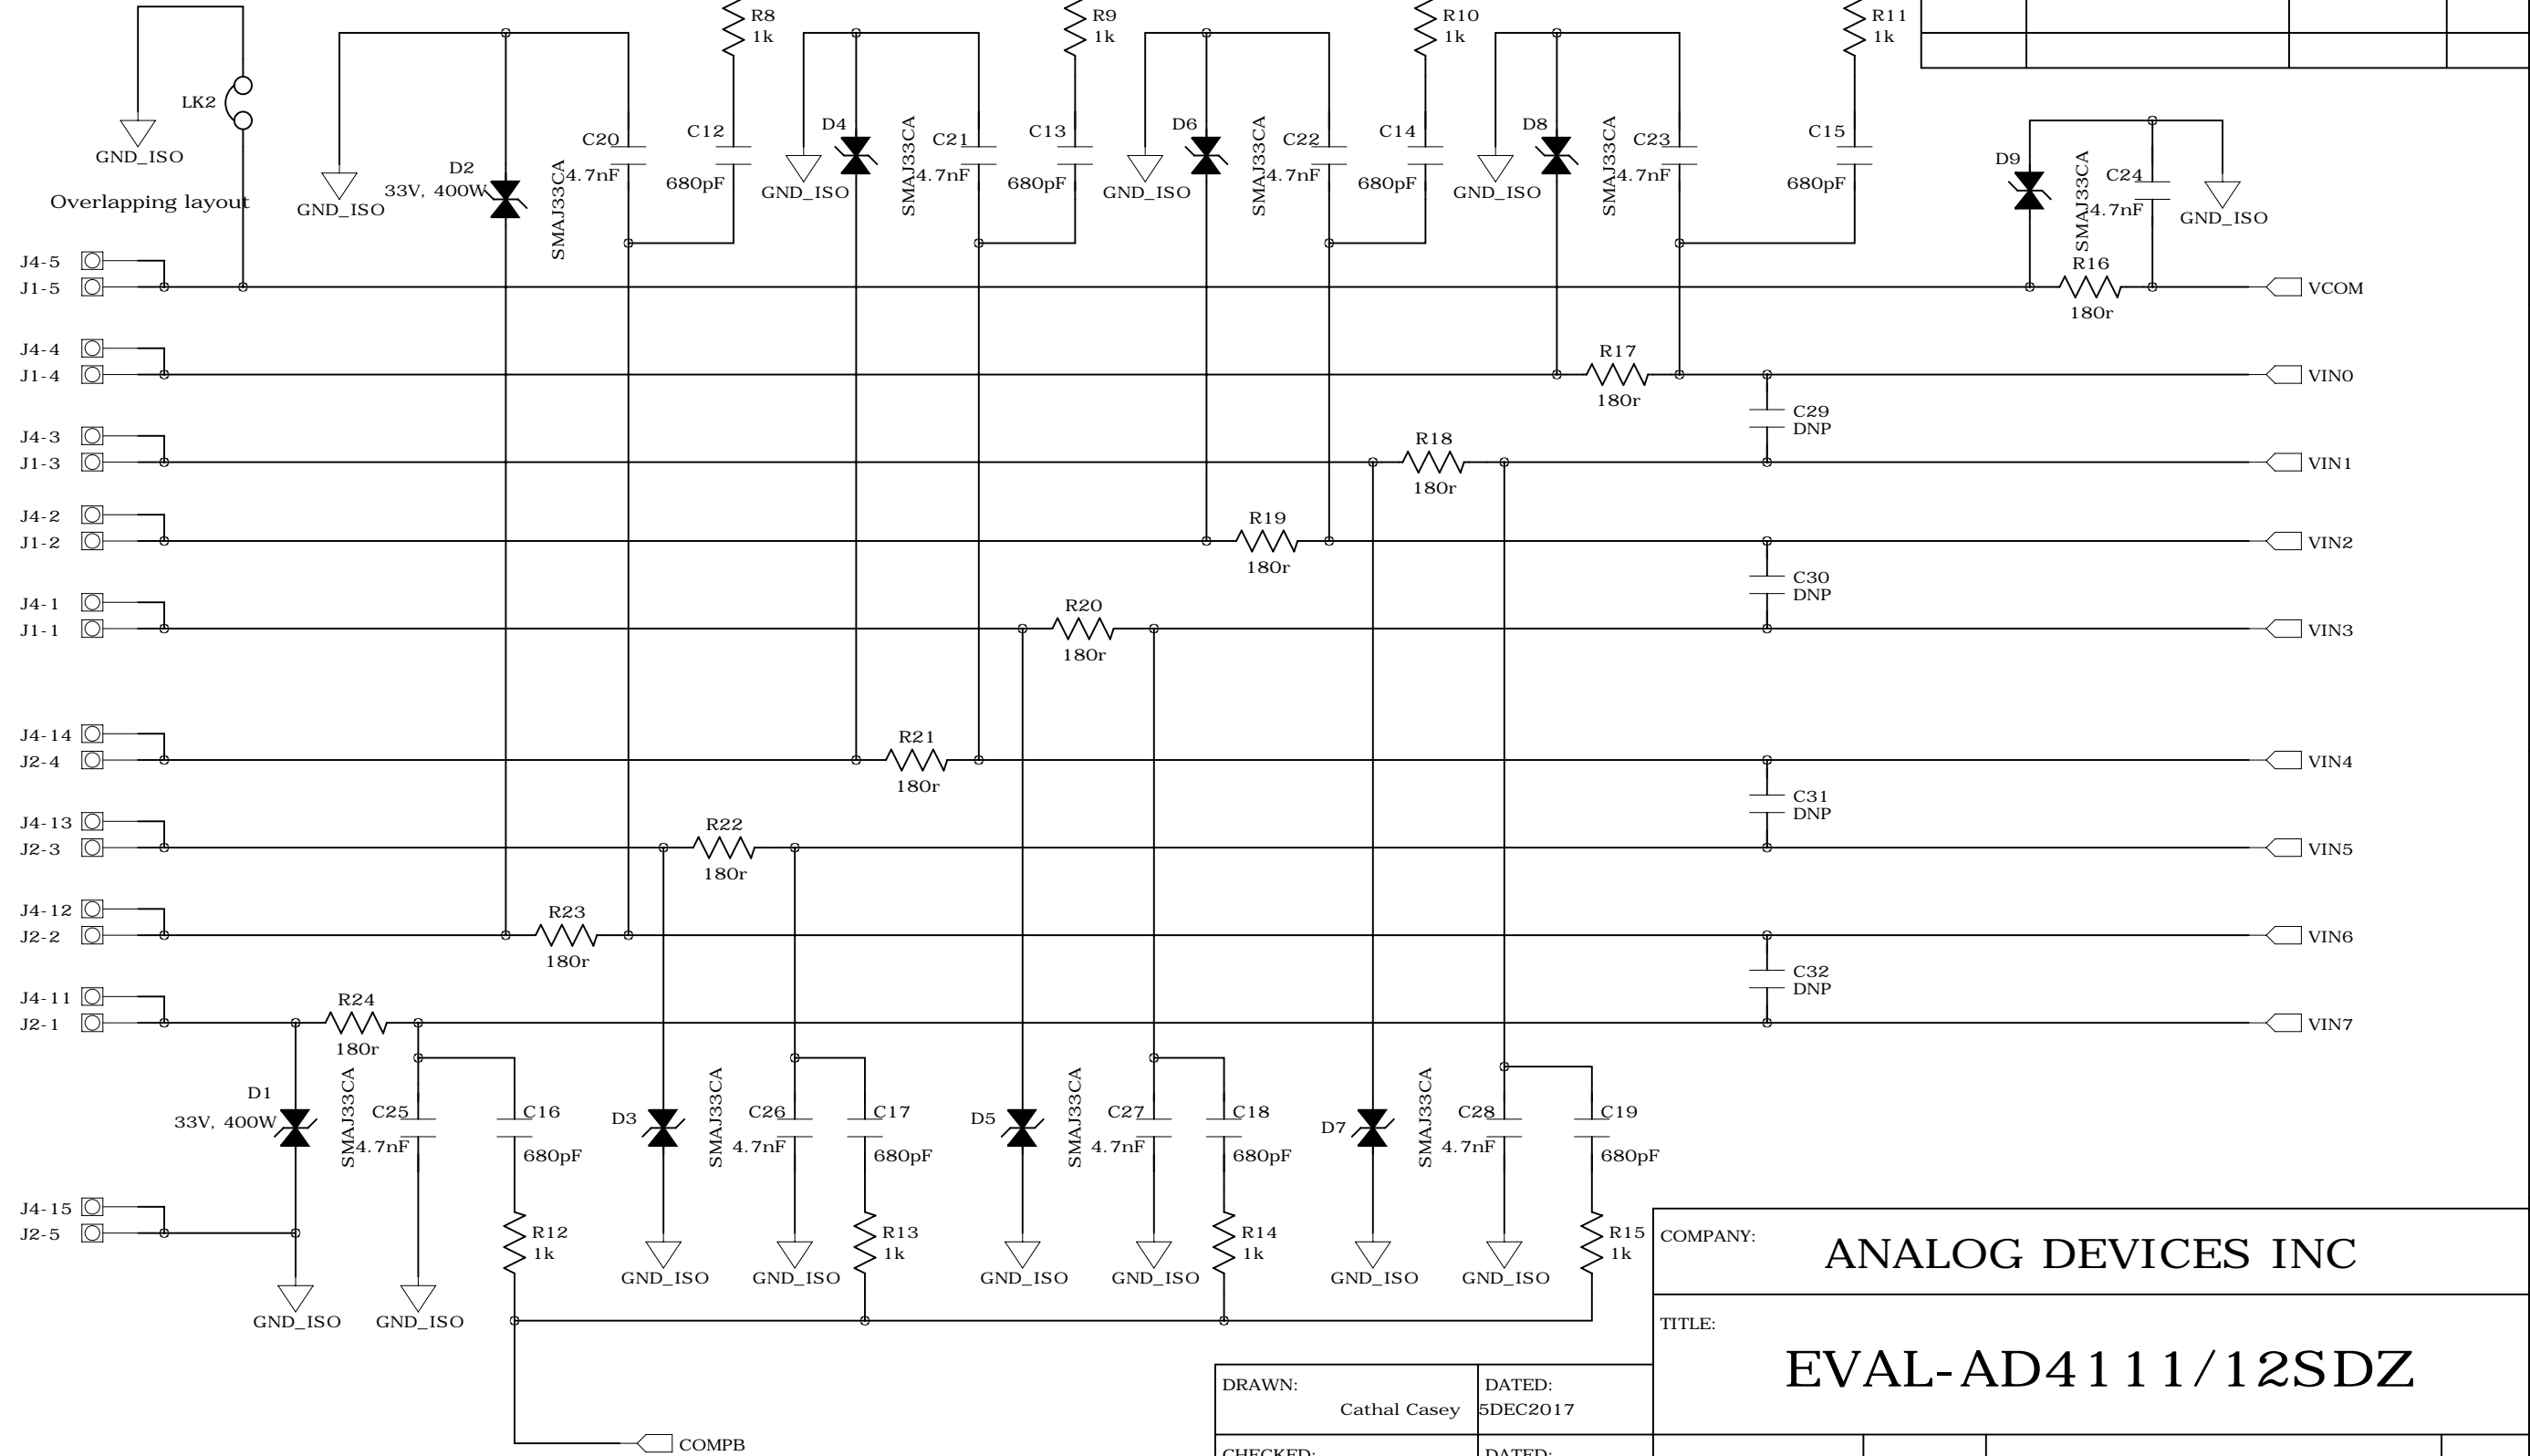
R8
1k
R9
1k
R10
1k
R11
1k

LK2
GND_ISO
Overlapping layout

GND_ISO
D2
33V, 400W
SMAJ33CA
C20
4.7nF
C12
680pF
GND_ISO
D4
SMAJ33CA
C21
4.7nF
C13
680pF
GND_ISO
D6
SMAJ33CA
C22
4.7nF
C14
680pF
GND_ISO
D8
SMAJ33CA
C23
4.7nF
C15
680pF
D9
SMAJ33CA
C24
4.7nF
GND_ISO

J4-5
J1-5
R16
180r
VCOM
J4-4
J1-4
R17
180r
VIN0
C29
DNP
J4-3
J1-3
R18
180r
VIN1
J4-2
J1-2
R19
180r
VIN2
C30
DNP
J4-1
J1-1
R20
180r
VIN3
J4-14
J2-4
R21
180r
VIN4
C31
DNP
J4-13
J2-3
R22
180r
VIN5
J4-12
J2-2
R23
180r
VIN6
C32
DNP
J4-11
J2-1
R24
180r
VIN7

D1
33V, 400W
SMAJ33CA
C25
4.7nF
C16
680pF
D3
SMAJ33CA
C26
4.7nF
C17
680pF
D5
SMAJ33CA
C27
4.7nF
C18
680pF
D7
SMAJ33CA
C28
4.7nF
C19
680pF
J4-15
J2-5
R12
1k
R13
1k
R14
1k
R15
1k
GND_ISO
GND_ISO
GND_ISO
GND_ISO
GND_ISO
GND_ISO
GND_ISO
GND_ISO
COMPB

COMPANY:
ANALOG DEVICES INC
TITLE:
EVAL-AD4111/12SDZ
DRAWN:
Cathal Casey
DATED:
5DEC2017
CHECKED:
DATED: